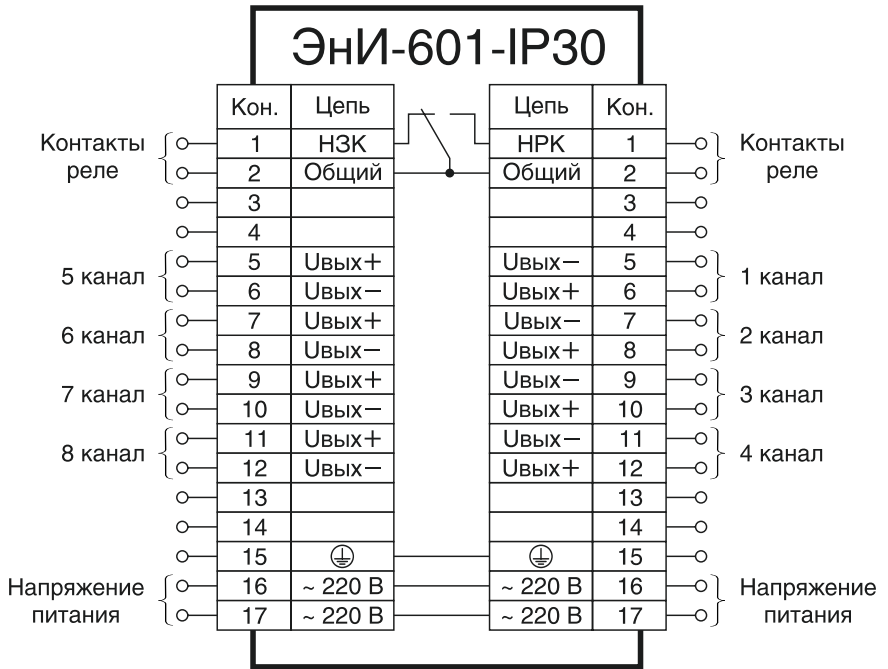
ЭнИ-601-IP30

Контакты реле

5 канал

6 канал

7 канал

8 канал

Напряжение питания

| Кон. | Цепь |
|---|---|
| 1 | НЗК |
| 2 | Общий |
| 3 | |
| 4 | |
| 5 | Uвых+ |
| 6 | Uвых− |
| 7 | Uвых+ |
| 8 | Uвых− |
| 9 | Uвых+ |
| 10 | Uвых− |
| 11 | Uвых+ |
| 12 | Uвых− |
| 13 | |
| 14 | |
| 15 | ⏚ |
| 16 | ~ 220 В |
| 17 | ~ 220 В |

| Цепь | Кон. |
|---|---|
| НРК | 1 |
| Общий | 2 |
| | 3 |
| | 4 |
| Uвых− | 5 |
| Uвых+ | 6 |
| Uвых− | 7 |
| Uвых+ | 8 |
| Uвых− | 9 |
| Uвых+ | 10 |
| Uвых− | 11 |
| Uвых+ | 12 |
| | 13 |
| | 14 |
| ⏚ | 15 |
| ~ 220 В | 16 |
| ~ 220 В | 17 |

Контакты реле

1 канал

2 канал

3 канал

4 канал

Напряжение питания